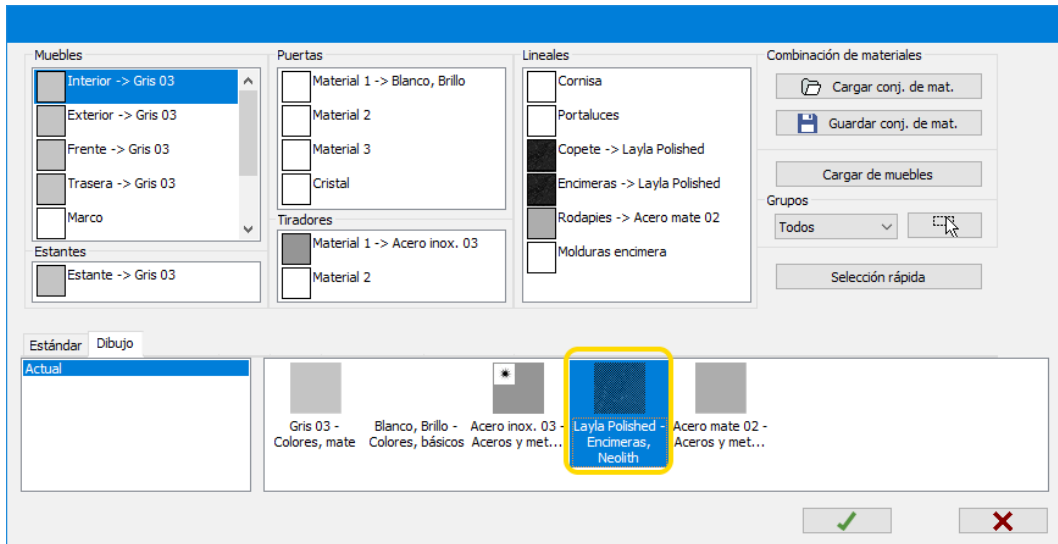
Muebles
Interior -> Gris 03
Exterior -> Gris 03
Frente -> Gris 03
Trasera -> Gris 03
Marco

Estantes
Estante -> Gris 03

Puertas
Material 1 -> Blanco, Brillo
Material 2
Material 3
Cristal

Tiradores
Material 1 -> Acero inox. 03
Material 2

Lineales
Cornisa
Portaluces
Copete -> Layla Polished
Encimeras -> Layla Polished
Rodapies -> Acero mate 02
Molduras encimera

Combinación de materiales
Cargar conj. de mat.
Guardar conj. de mat.
Cargar de muebles
Grupos
Todos
Selección rápida

Estándar
Dibujo

Actual

Gris 03 - Colores, mate
Blanco, Brillo - Colores, básicos
Acero inox. 03 - Aceros y met...
Layla Polished - Encimeras, Neolith
Acero mate 02 - Aceros y met...